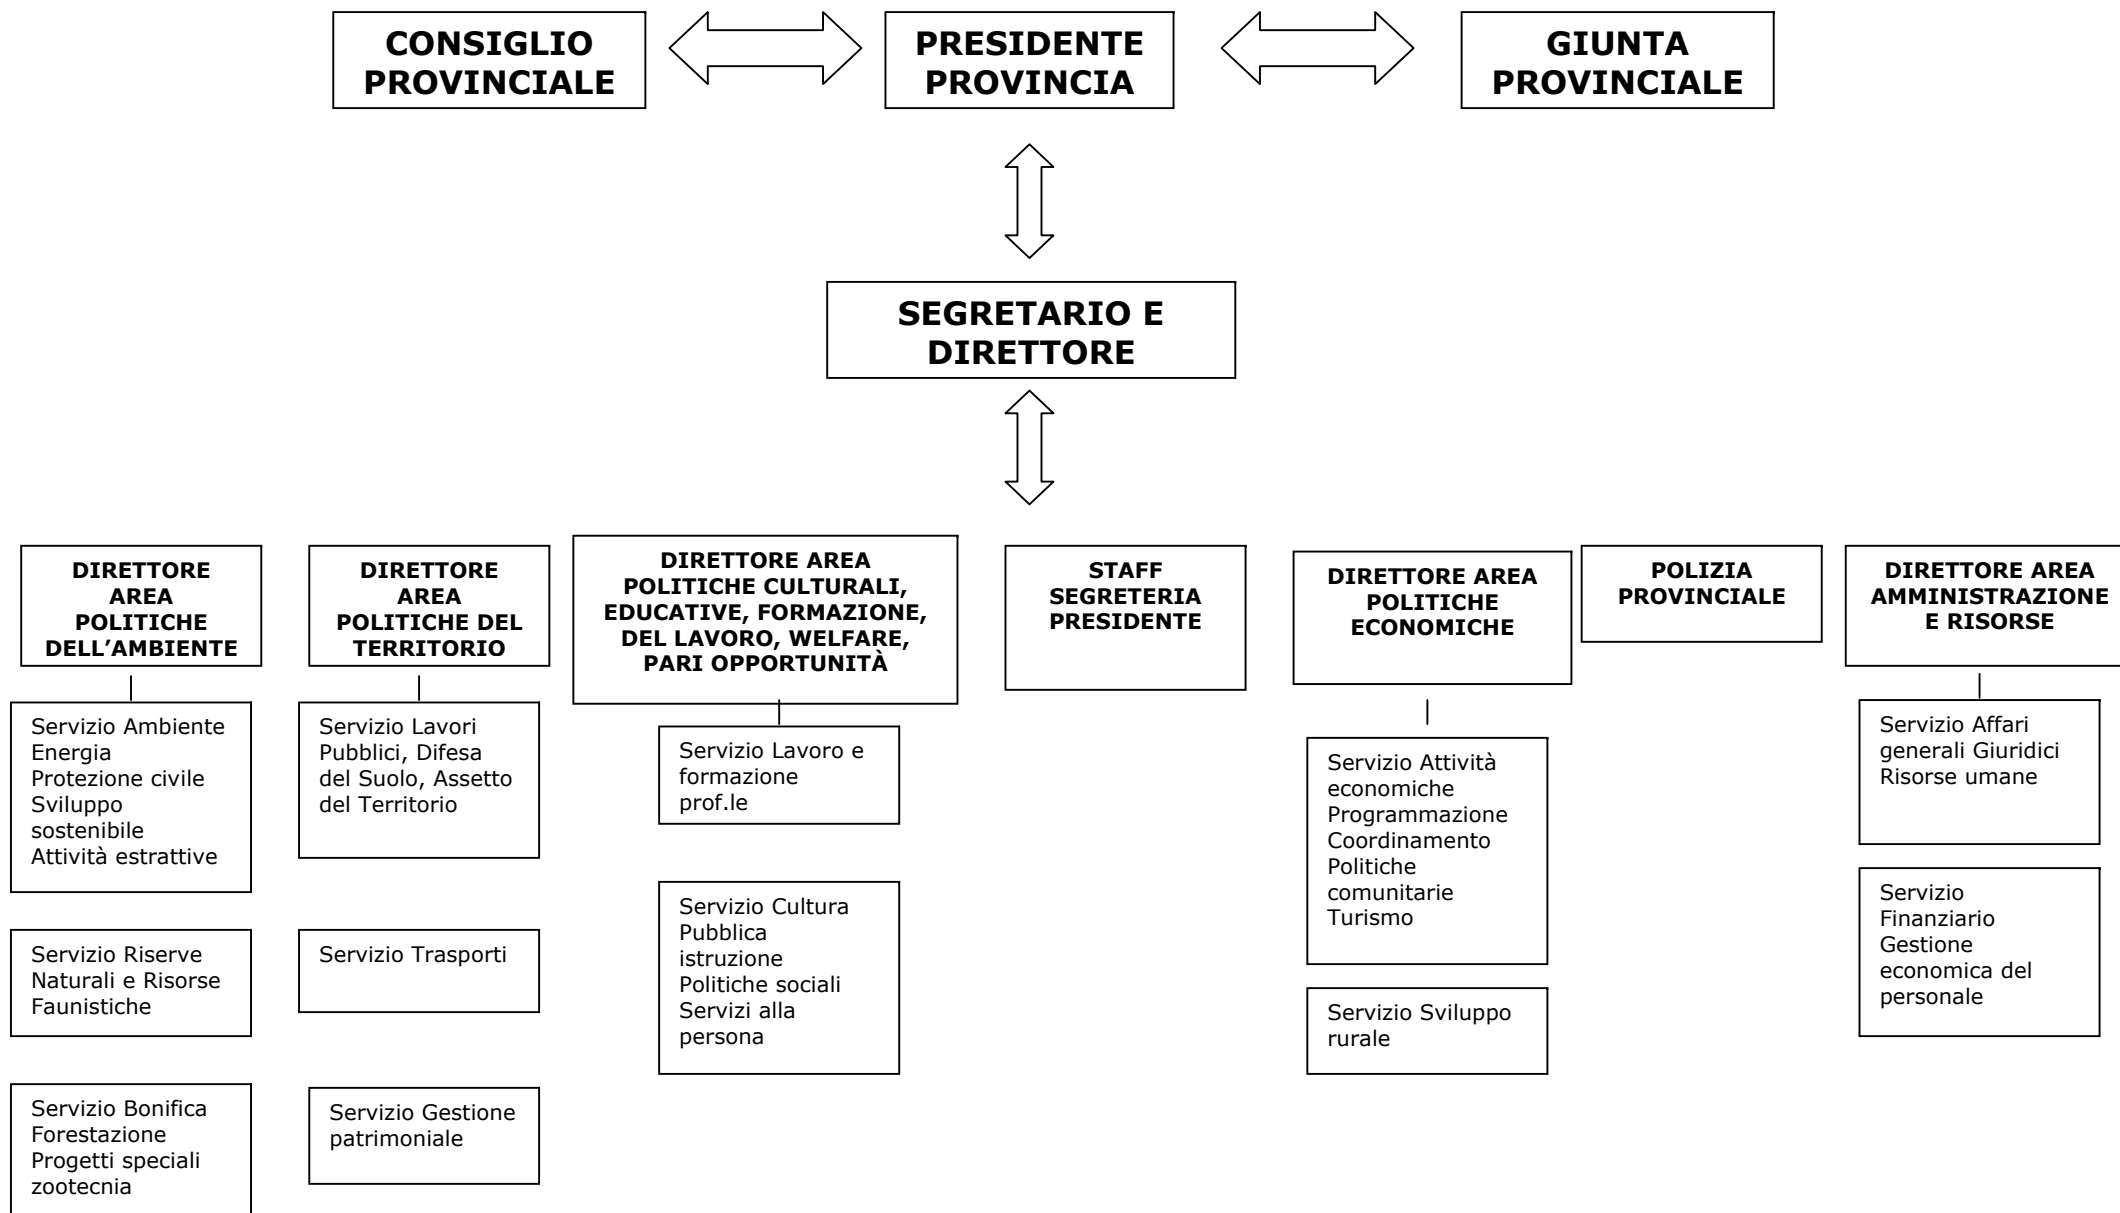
CONSIGLIO PROVINCIALE

PRESIDENTE PROVINCIA

GIUNTA PROVINCIALE

SEGRETARIO E DIRETTORE

DIRETTORE AREA POLITICHE DELL'AMBIENTE

Servizio Ambiente Energia Protezione civile Sviluppo sostenibile Attività estrattive

Servizio Riserve Naturali e Risorse Faunistiche

Servizio Bonifica Forestazione Progetti speciali zootecnia

DIRETTORE AREA POLITICHE DEL TERRITORIO

Servizio Lavori Pubblici, Difesa del Suolo, Assetto del Territorio

Servizio Trasporti

Servizio Gestione patrimoniale

DIRETTORE AREA POLITICHE CULTURALI, EDUCATIVE, FORMAZIONE, DEL LAVORO, WELFARE, PARI OPPORTUNITÀ

Servizio Lavoro e formazione prof.le

Servizio Cultura Pubblica istruzione Politiche sociali Servizi alla persona

STAFF SEGRETERIA PRESIDENTE

DIRETTORE AREA POLITICHE ECONOMICHE

Servizio Attività economiche Programmazione Coordinamento Politiche comunitarie Turismo

Servizio Sviluppo rurale

POLIZIA PROVINCIALE

DIRETTORE AREA AMMINISTRAZIONE E RISORSE

Servizio Affari generali Giuridici Risorse umane

Servizio Finanziario Gestione economica del personale